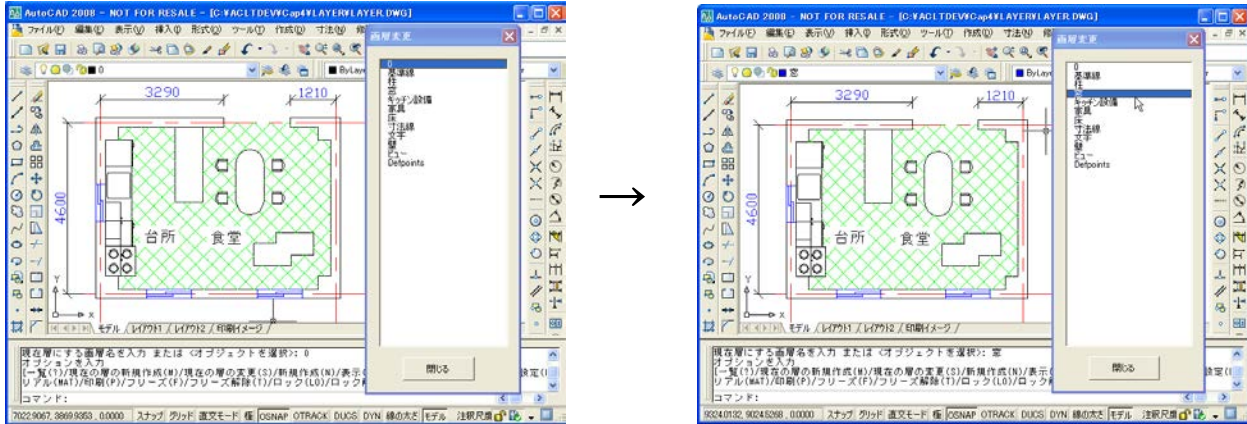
AutoCAD 2008 - NOT FOR RESALE - [C:¥ACLTDEV¥Cap4¥LAYER¥LAYER.DWG]

ファイル(F) 編集(E) 表示(V) 挿入(I) 形式(O) ツール(T) 作成(D) 寸法(N)

0

ByLayer

画層変更

0
基準線
柱
窓
キッチン設備
家具
床
寸法線
文字
壁
ビュー
Defpoints

閉じる

3290

1210

4600

台所

食堂

モデル / レイアウト1 / レイアウト2 / 印刷イメージ /

現在層にする画層名を入力 または <オブジェクトを選択>: 0
オプションを入力
[一覧(?)/現在の層の新規作成(M)/現在の層の変更(S)/新規作成(N)/表示( 設定(
リアル(MAT)/印刷(P)/フリーズ(F)/フリーズ解除(T)/ロック(LO)/ロック

コマンド:

7022.9067, 3869.9353 , 0.0000 スナップ グリッド 直交モード 極 OSNAP OTRACK DUCS DYN 線の太さ モデル 注釈尺度

→

AutoCAD 2008 - NOT FOR RESALE - [C:¥ACLTDEV¥Cap4¥LAYER¥LAYER.DWG]

ファイル(F) 編集(E) 表示(V) 挿入(I) 形式(O) ツール(T) 作成(D) 寸法(N)

窓

ByLayer

画層変更

0
基準線
柱
窓
キッチン設備
家具
床
寸法線
文字
壁
ビュー
Defpoints

閉じる

3290

1210

4600

台所

食堂

モデル / レイアウト1 / レイアウト2 / 印刷イメージ /

現在層にする画層名を入力 または <オブジェクトを選択>: 窓
オプションを入力
[一覧(?)/現在の層の新規作成(M)/現在の層の変更(S)/新規作成(N)/表示( 設定(
リアル(MAT)/印刷(P)/フリーズ(F)/フリーズ解除(T)/ロック(LO)/ロック

コマンド:

9324.0132, 9024.5268 , 0.0000 スナップ グリッド 直交モード 極 OSNAP OTRACK DUCS DYN 線の太さ モデル 注釈尺度